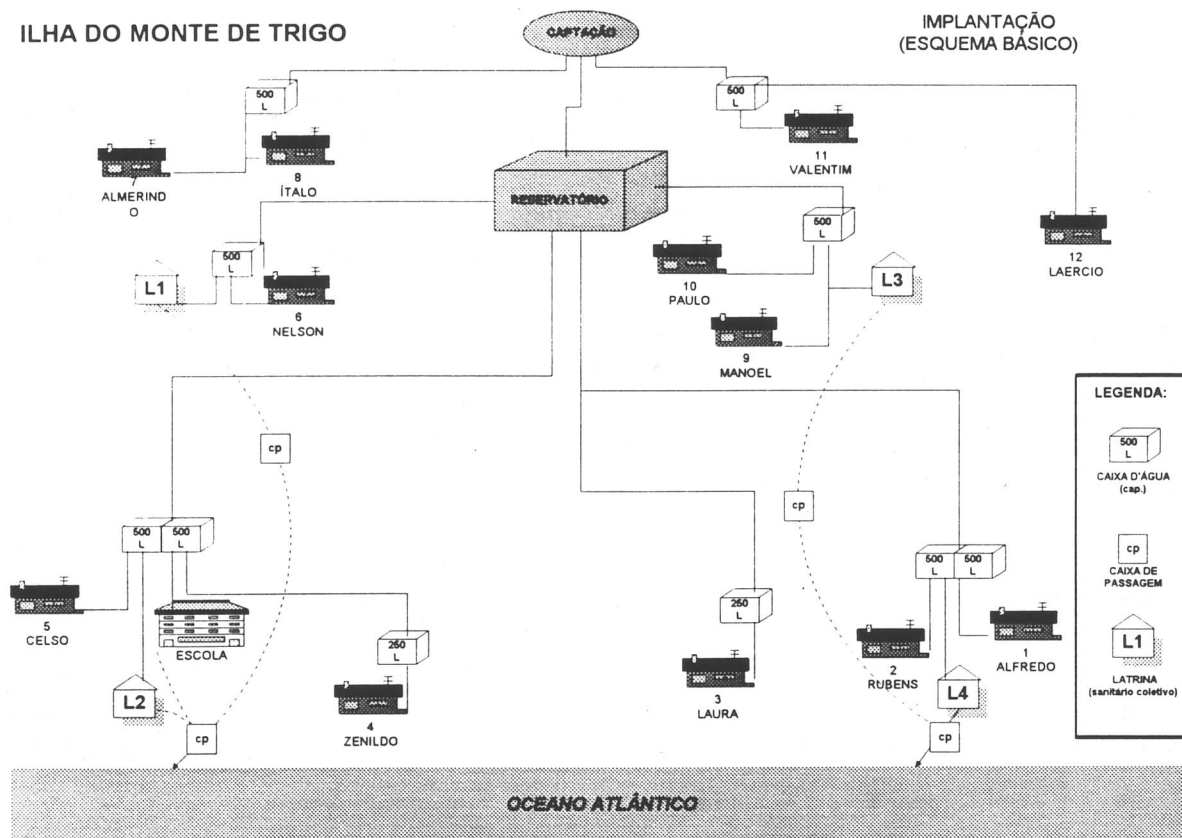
ILHA DO MONTE DE TRIGO

CAPTAÇÃO

IMPLANTAÇÃO
(ESQUEMA BÁSICO)

500
L

7
ALMERIND
O

8
ÍTALO

500
L

11
VALENTIM

RESERVATÓRIO

12
LAERCIO

500
L

L1

6
NELSON

500
L

10
PAULO

L3

9
MANOEL

LEGENDA:

500
L
CAIXA D'ÁGUA
(cap.)

cp
CAIXA DE
PASSAGEM

L1
LATRINA
(sanitário coletivo)

cp

cp

500
L

500
L

500
L

500
L

5
CELSO

ESCOLA

250
L

4
ZENILDO

L2

cp

250
L

3
LAURA

2
RUBENS

1
ALFREDO

L4

cp

OCEANO ATLÂNTICO